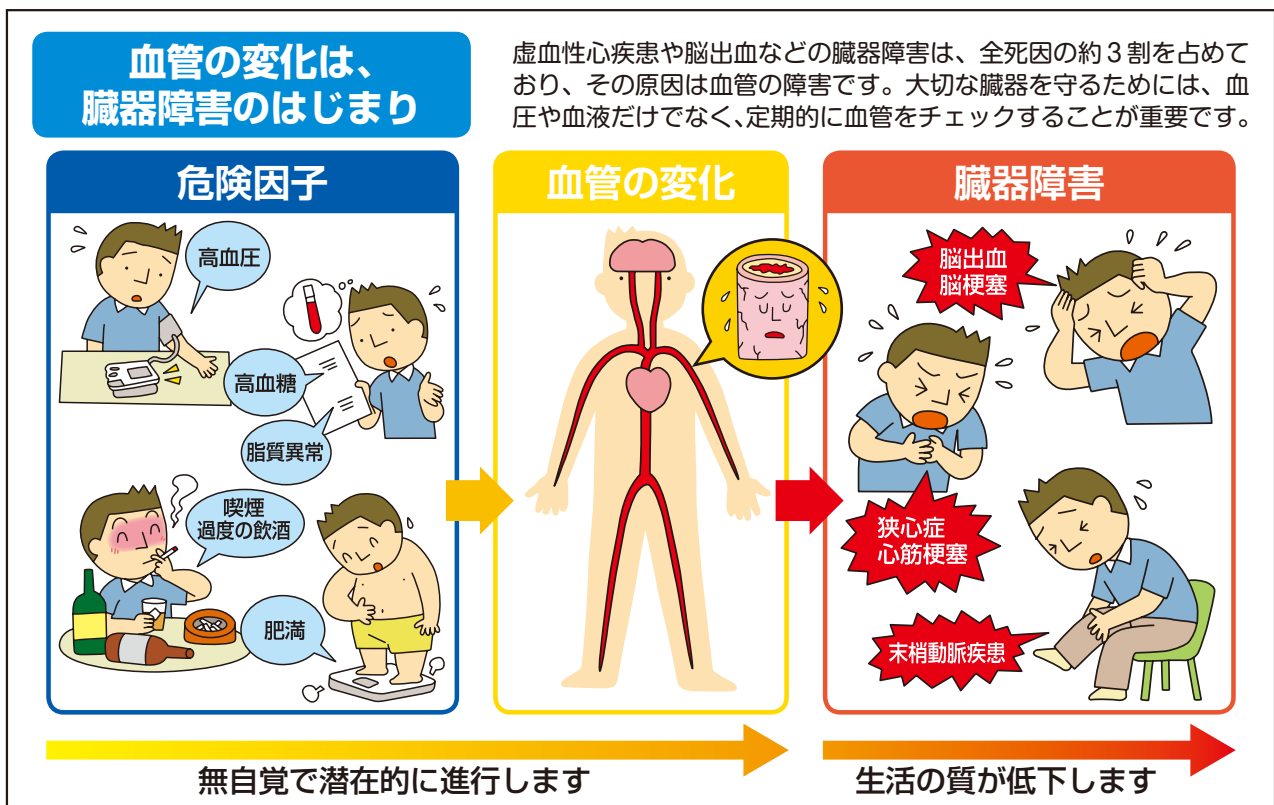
血管の変化は、
臓器障害のはじまり

虚血性心疾患や脳出血などの臓器障害は、全死因の約３割を占めており、その原因は血管の障害です。大切な臓器を守るためには、血圧や血液だけでなく、定期的に血管をチェックすることが重要です。

危険因子

高血圧

高血糖

脂質異常

喫煙
過度の飲酒

肥満

血管の変化

臓器障害

脳出血
脳梗塞

狭心症
心筋梗塞

末梢動脈疾患

無自覚で潜在的に進行します

生活の質が低下します